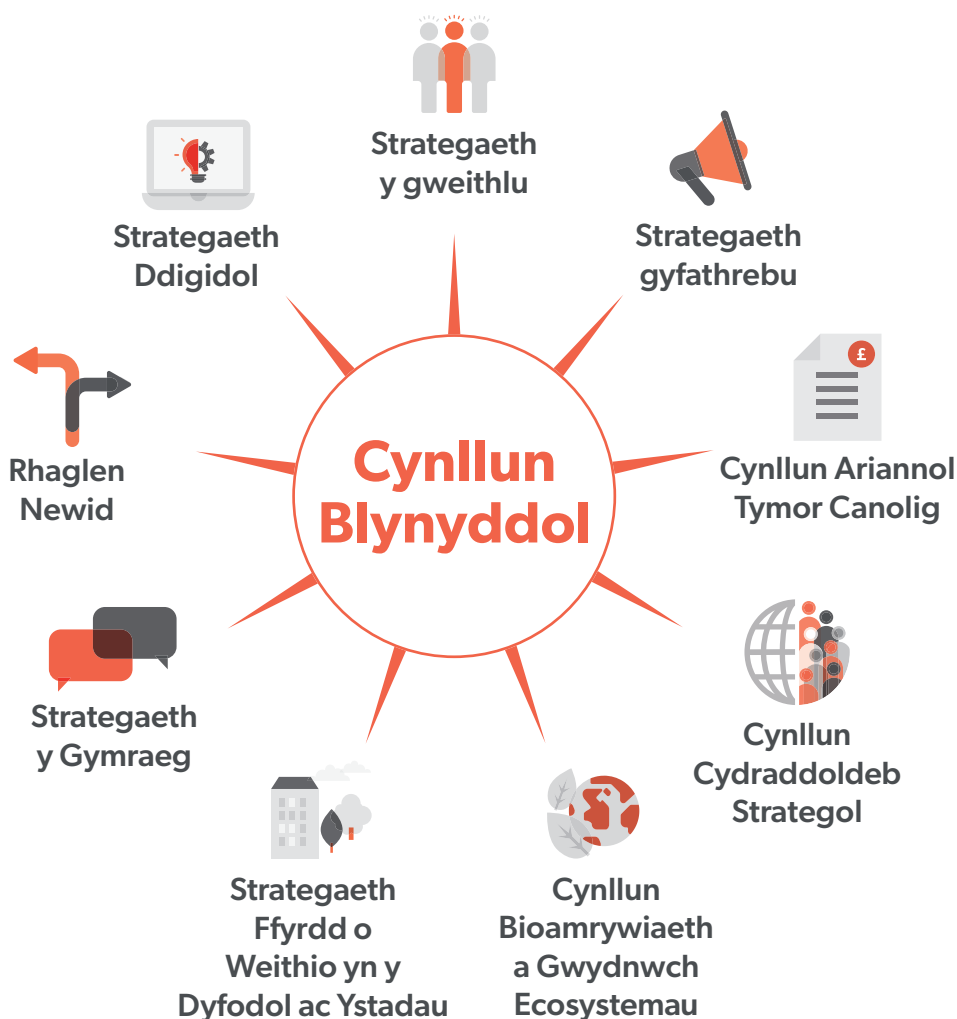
Strategaeth y gweithlu

Strategaeth gyfathrebu

Cynllun Ariannol Tymor Canolig

Cynllun Cydraddoldeb Strategol

Cynllun Bioamrywiaeth a Gwydnwch Ecosystemau

Strategaeth Ffyrdd o Weithio yn y Dyfodol ac Ystadau

Strategaeth y Gymraeg

Rhaglen Newid

Strategaeth Ddigidol

Cynllun Blynyddol

£